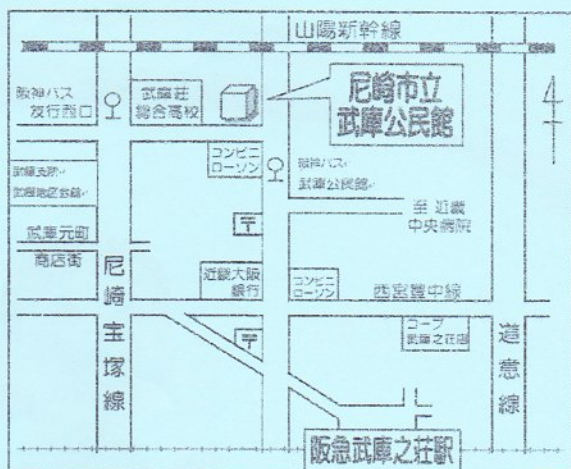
山陽新幹線

阪神バス
友行西口

武庫荘
総合高校

尼崎市立
武庫公民館

コンビニ
ローソン

阪神バス
武庫公民館

武庫支所
武庫地区会館

武庫元町
商店街

尼
崎
宝
塚
線

〒

至 近畿
中央病院

近畿大阪
銀行

コンビニ
ローソン

西宮豊中線

〒

コープ
武庫之荘店

道
意
線

阪急武庫之荘駅